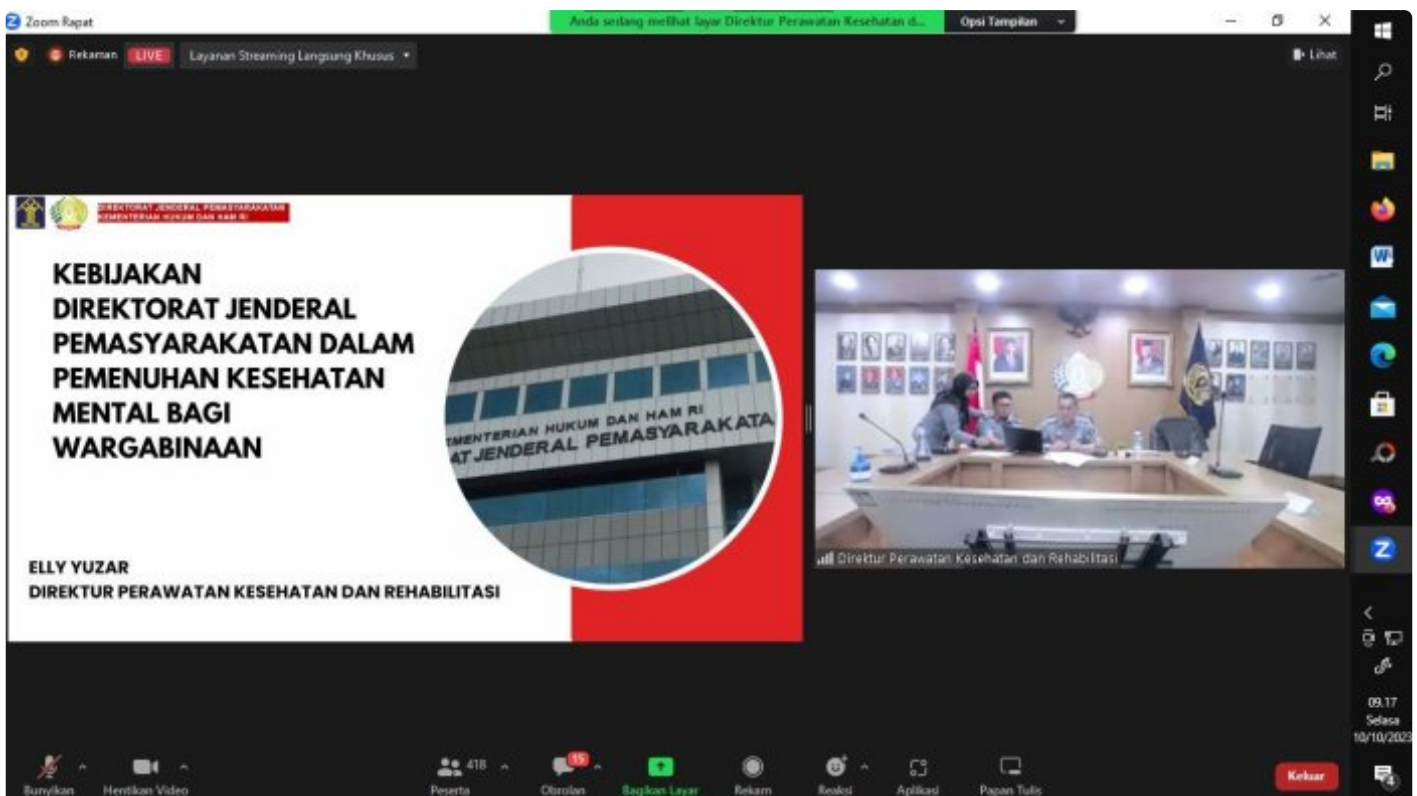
Zoom Rapat

Anda sedang melihat layar Direktur Perawatan Kesehatan d...

Opsi Tampilan

Rekaman LIVE Layanan Streaming Langsung Khusus

Lihat

DIREKTORAT JENDERAL PEMASYARAKATAN
KEMENTERIAN HUKUM DAN HAM RI

KEBIJAKAN DIREKTORAT JENDERAL PEMASYARAKATAN DALAM PEMENUHAN KESEHATAN MENTAL BAGI WARGABINAAN

MENTERIAN HUKUM DAN HAM RI
AT JENDERAL PEMASYARAKATA

ELLY YUZAR
DIREKTUR PERAWATAN KESEHATAN DAN REHABILITASI

Direktur Perawatan Kesehatan dan Rehabilitasi

Bunyikan Hentikan Video 418 Peserta 15 Obrolan Bagikan Layar Rekam Reaksi Aplikasi Papan Tulis Keluar

09.17
Selasa
10/10/2023